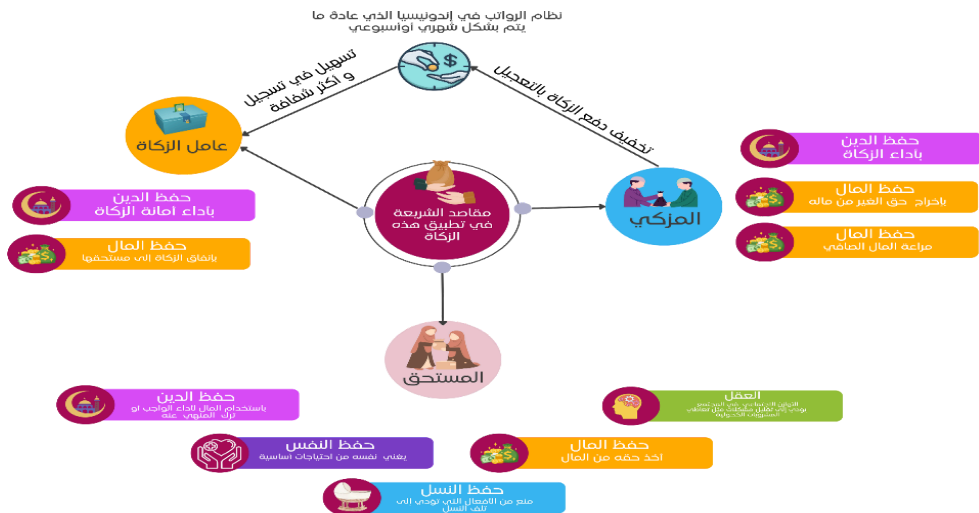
نظام الرواتب في إندونيسيا الذي عادة ما يتم بشكل شهري أو أسبوعي

تسهيل في تسجيل و أكثر شفافة

تخفيف دفع الزكاة بالتعجيل

عامل الزكاة

مقاصد الشريعة في تطبيق هذه الزكاة

المزكي

المستحق

حفظ الدين
بأداء الزكاة

حفظ المال
بإخراج حق الغير من ماله

حفظ المال
مراعاة المال الحاضر

حفظ الدين
بأداء أمانة الزكاة

حفظ المال
بإنفاق الزكاة إلى مستحقها

حفظ الدين
باستخدام المال لأداء الواجب أو ترك المنهي عنه

العقل
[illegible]

حفظ النفس
يغني نفسه من احتياجات أساسية

حفظ المال
أخذ حقه من المال

حفظ النسل
منع من الأفعال التي تؤدي إلى تلف النسل